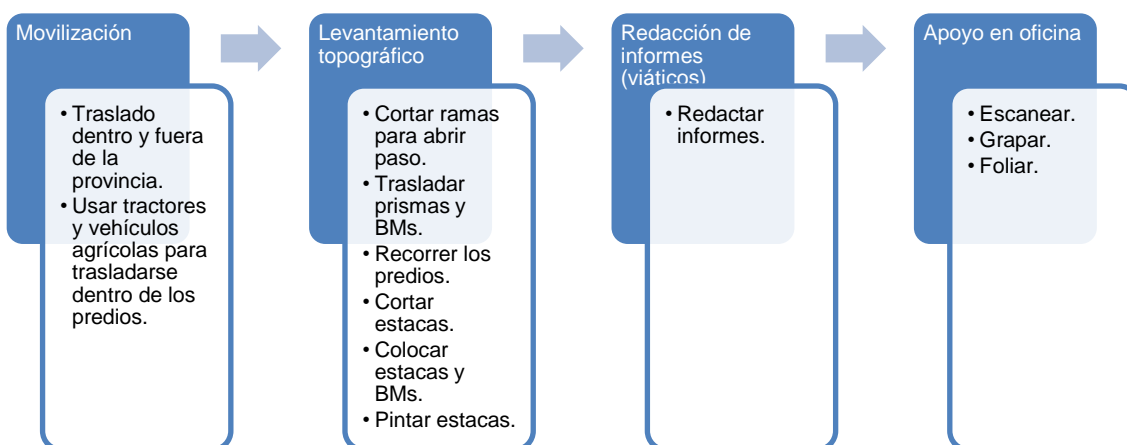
Movilización

• Traslado dentro y fuera de la provincia.
• Usar tractores y vehículos agrícolas para trasladarse dentro de los predios.

Levantamiento topográfico

• Cortar ramas para abrir paso.
• Trasladar prismas y BMs.
• Recorrer los predios.
• Cortar estacas.
• Colocar estacas y BMs.
• Pintar estacas.

Redacción de informes (viáticos)

• Redactar informes.

Apoyo en oficina

• Escanear.
• Grapar.
• Foliar.